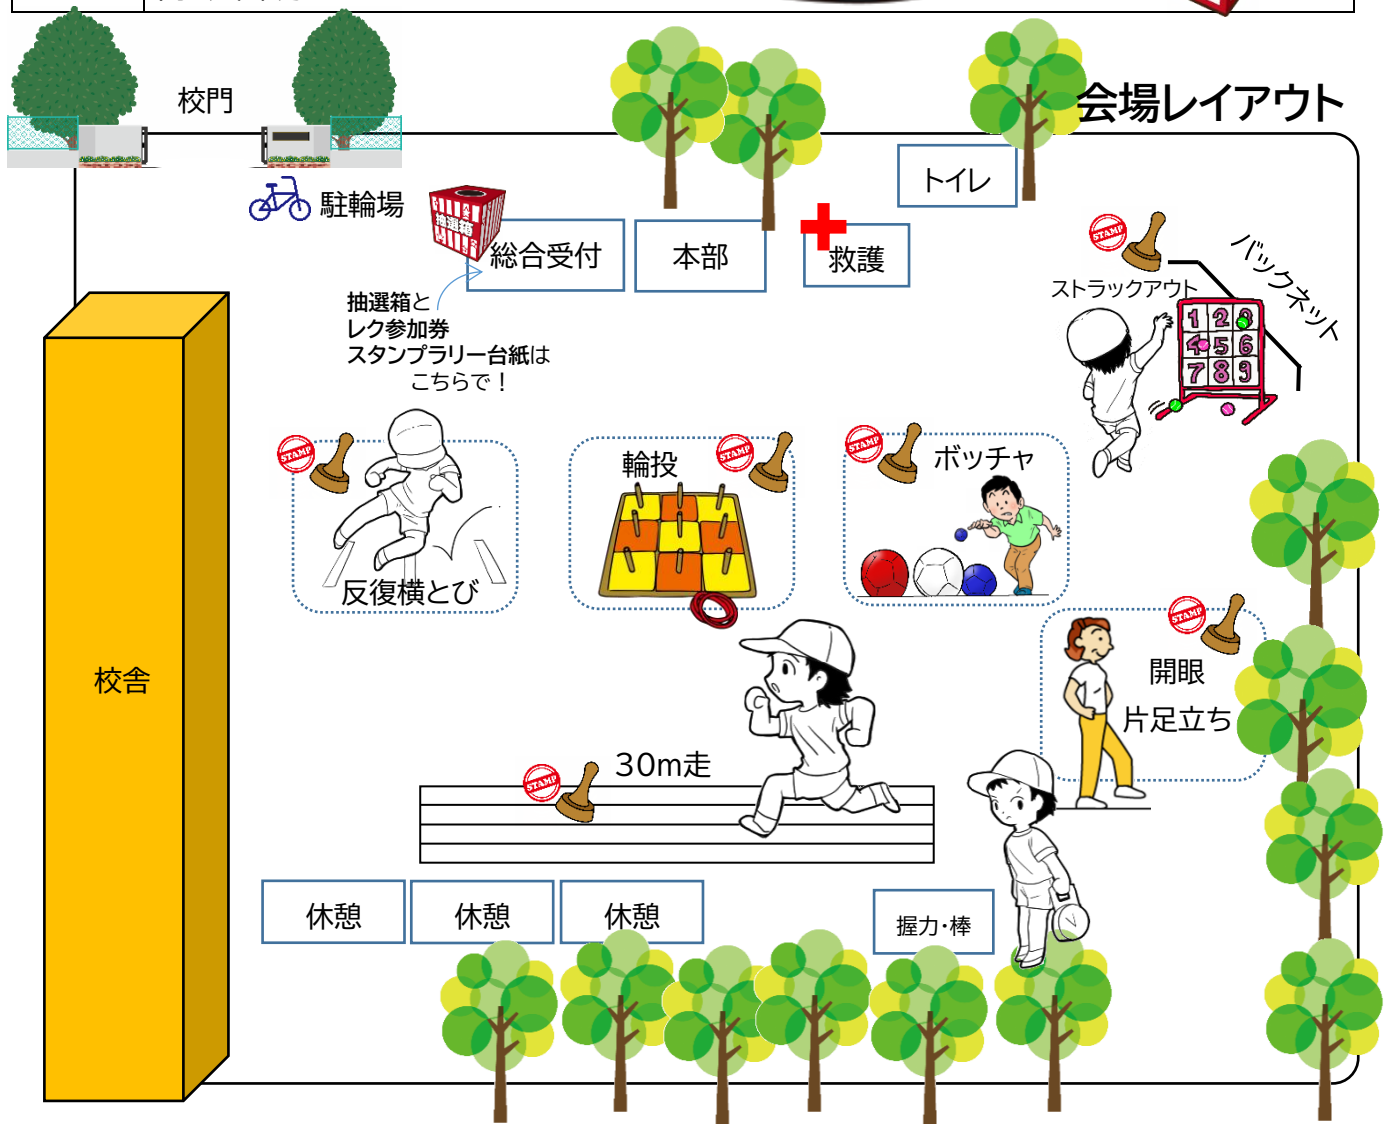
会場レイアウト

校門

駐輪場

抽選箱

総合受付

本部

救護

トイレ

抽選箱と
レク参加券
スタンプラリー台紙は
こちらで！

ストラックアウト

バックネット

STAMP

1 2 3
4 5 6
7 8 9

校舎

STAMP

反復横とび

輪投

STAMP

STAMP

ボッチャ

STAMP

開眼
片足立ち

STAMP

30m走

休憩

休憩

休憩

握力・棒